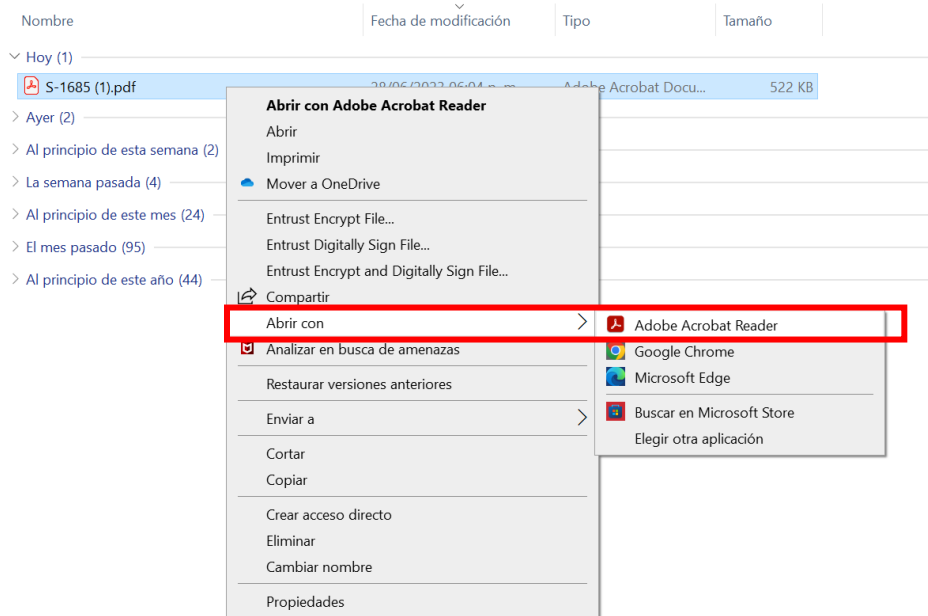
| Nombre | Fecha de modificación | Tipo | Tamaño |
|---|---|---|---|
| Hoy (1) | | | |
| S-1685 (1).pdf | 28/06/2023 06:04 p. m. | Adobe Acrobat Docu... | 522 KB |
| Ayer (2) | | | |
| Al principio de esta semana (2) | | | |
| La semana pasada (4) | | | |
| Al principio de este mes (24) | | | |
| El mes pasado (95) | | | |
| Al principio de este año (44) | | | |

Abrir con Adobe Acrobat Reader
Abrir
Imprimir
Mover a OneDrive
Entrust Encrypt File...
Entrust Digitally Sign File...
Entrust Encrypt and Digitally Sign File...
Compartir
Abrir con
Analizar en busca de amenazas
Restaurar versiones anteriores
Enviar a
Cortar
Copiar
Crear acceso directo
Eliminar
Cambiar nombre
Propiedades

Adobe Acrobat Reader
Google Chrome
Microsoft Edge
Buscar en Microsoft Store
Elegir otra aplicación